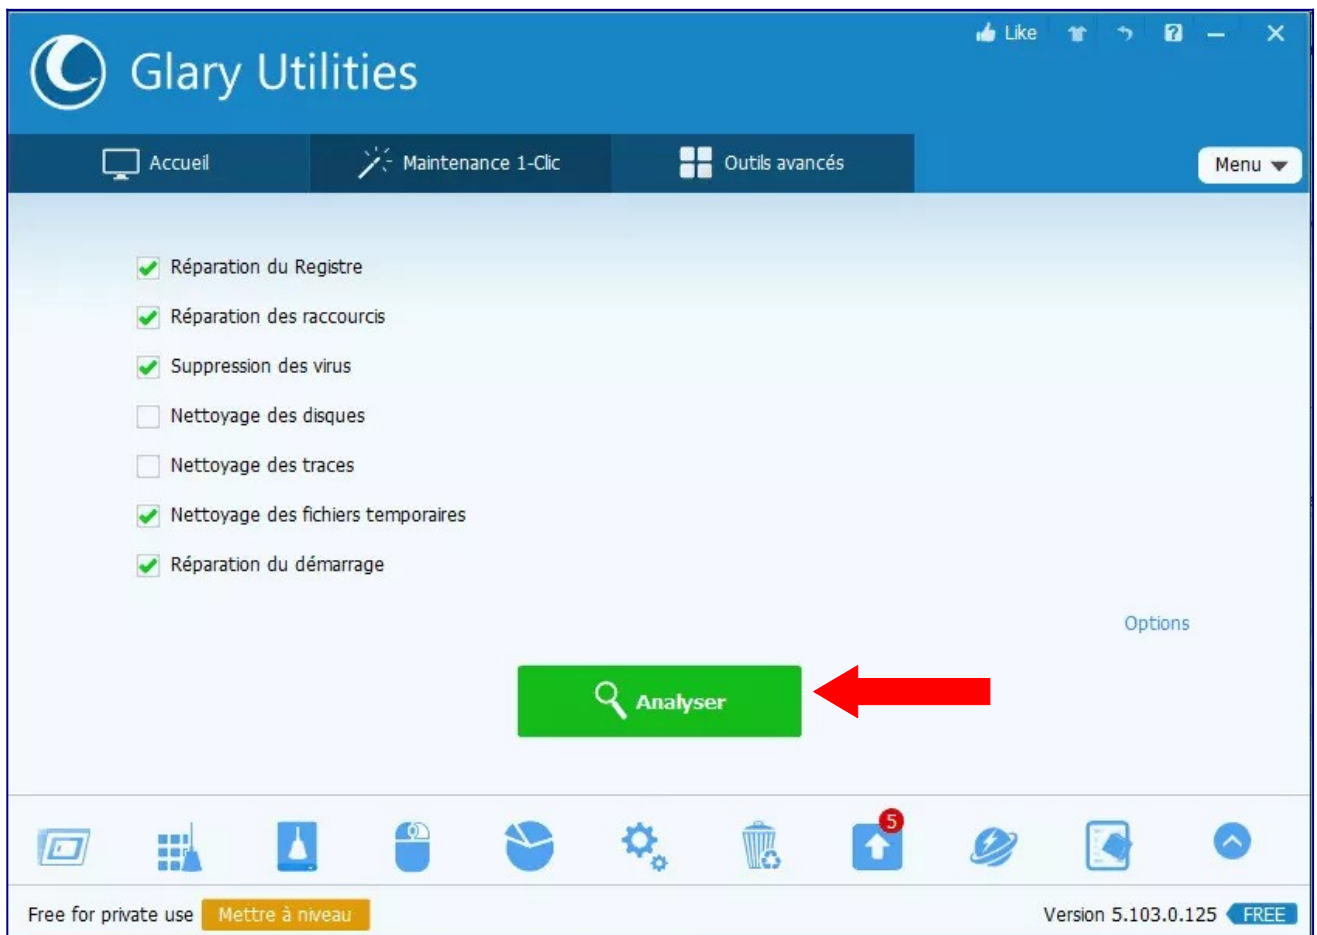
Glary Utilities

Like

Accueil

Maintenance 1-Clic

Outils avancés

Menu

Réparation du Registre

Réparation des raccourcis

Suppression des virus

Nettoyage des disques

Nettoyage des traces

Nettoyage des fichiers temporaires

Réparation du démarrage

Options

Analyser

5

Free for private use Mettre à niveau

Version 5.103.0.125 FREE